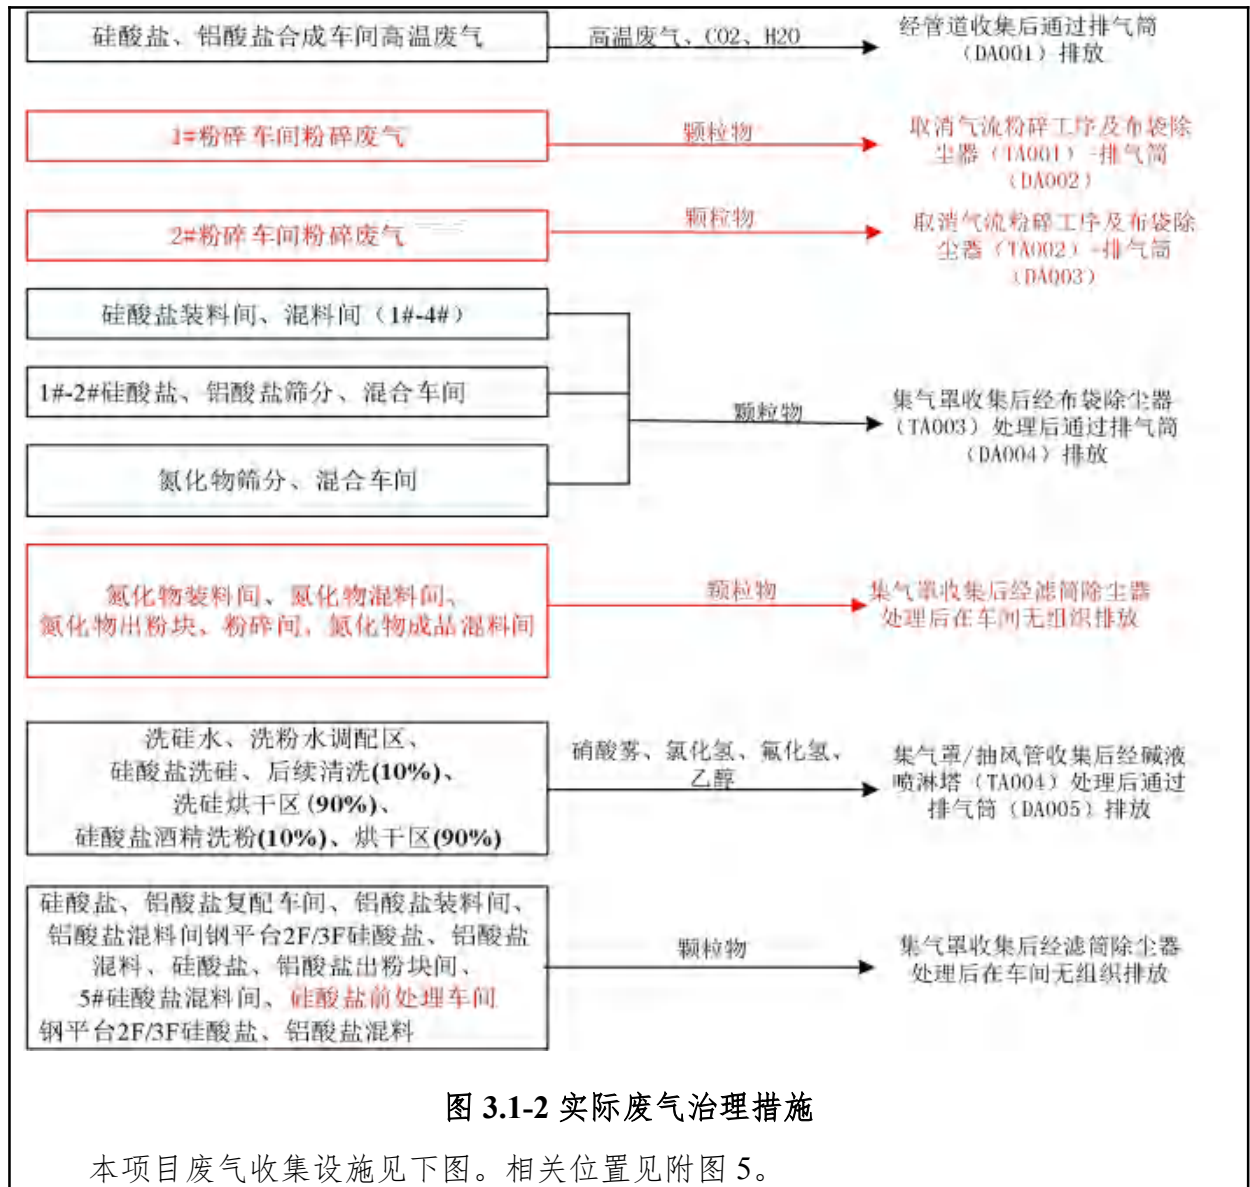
硅酸盐、铝酸盐合成车间高温废气

高温废气、CO2、H20

经管道收集后通过排气筒（DA001）排放

1#粉碎车间粉碎废气

颗粒物

取消气流粉碎工序及布袋除尘器（TA001）-排气筒（DA002）

2#粉碎车间粉碎废气

颗粒物

取消气流粉碎工序及布袋除尘器（TA002）-排气筒（DA003）

硅酸盐装料间、混料间（1#-4#）

1#-2#硅酸盐、铝酸盐筛分、混合车间

氮化物筛分、混合车间

颗粒物

集气罩收集后经布袋除尘器（TA003）处理后通过排气筒（DA004）排放

氮化物装料间、氮化物混料间、氮化物出粉块、粉碎间，氮化物成品混料间

颗粒物

集气罩收集后经滤筒除尘器处理后在车间无组织排放

洗硅水、洗粉水调配区、硅酸盐洗硅、后续清洗(10%)、洗硅烘干区(90%)、硅酸盐酒精洗粉(10%)、烘干区(90%)

硝酸雾、氯化氢、氟化氢、乙醇

集气罩/抽风管收集后经碱液喷淋塔（TA004）处理后通过排气筒（DA005）排放

硅酸盐、铝酸盐复配车间、铝酸盐装料间、铝酸盐混料间钢平台2F/3F硅酸盐、铝酸盐混料、硅酸盐、铝酸盐出粉块间、5#硅酸盐混料间、硅酸盐前处理车间钢平台2F/3F硅酸盐、铝酸盐混料

颗粒物

集气罩收集后经滤筒除尘器处理后在车间无组织排放

图 3.1-2 实际废气治理措施

本项目废气收集设施见下图。相关位置见附图 5。